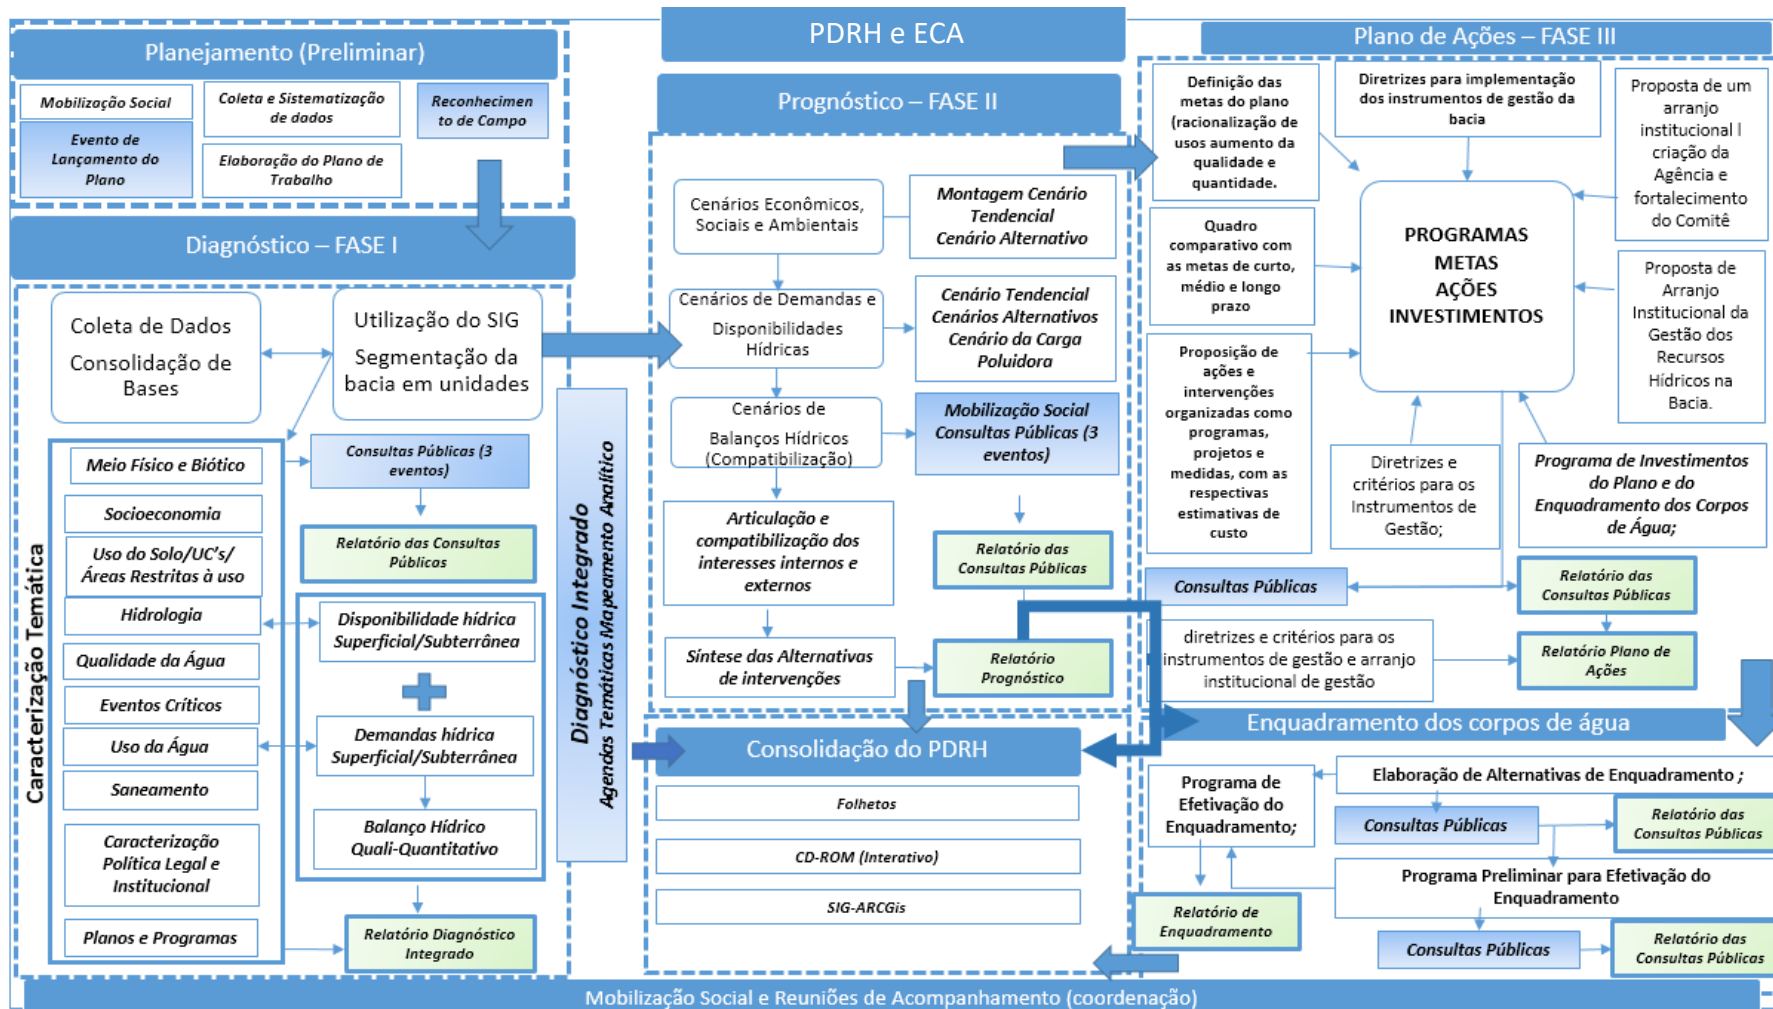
PDRH e ECA

Planejamento (Preliminar)

Mobilização Social

Evento de Lançamento do Plano

Coleta e Sistematização de dados

Elaboração do Plano de Trabalho

Reconhecimento de Campo

Diagnóstico – FASE I

Coleta de Dados Consolidação de Bases

Utilização do SIG Segmentação da bacia em unidades

Caracterização Temática

Meio Físico e Biótico

Socioeconomia

Uso do Solo/UC's/ Áreas Restritas à uso

Hidrologia

Qualidade da Água

Eventos Críticos

Uso da Água

Saneamento

Caracterização Política Legal e Institucional

Planos e Programas

Consultas Públicas (3 eventos)

Relatório das Consultas Públicas

Disponibilidade hídrica Superficial/Subterrânea

Demandas hídrica Superficial/Subterrânea

Balanço Hídrico Quali-Quantitativo

Relatório Diagnóstico Integrado

Diagnóstico Integrado
Agendas Temáticas Mapeamento Analítico

Prognóstico – FASE II

Cenários Econômicos, Sociais e Ambientais

Montagem Cenário Tendencial Cenário Alternativo

Cenários de Demandas e Disponibilidades Hídricas

Cenário Tendencial Cenários Alternativos Cenário da Carga Poluidora

Cenários de Balanços Hídricos (Compatibilização)

Mobilização Social Consultas Públicas (3 eventos)

Articulação e compatibilização dos interesses internos e externos

Relatório das Consultas Públicas

Síntese das Alternativas de intervenções

Relatório Prognóstico

Consolidação do PDRH

Folhetos

CD-ROM (Interativo)

SIG-ARCGis

Plano de Ações – FASE III

Definição das metas do plano (racionalização de usos aumento da qualidade e quantidade.

Diretrizes para implementação dos instrumentos de gestão da bacia

Proposta de um arranjo institucional l criação da Agência e fortalecimento do Comitê

Quadro comparativo com as metas de curto, médio e longo prazo

PROGRAMAS METAS AÇÕES INVESTIMENTOS

Proposta de Arranjo Institucional da Gestão dos Recursos Hídricos na Bacia.

Proposição de ações e intervenções organizadas como programas, projetos e medidas, com as respectivas estimativas de custo

Diretrizes e critérios para os Instrumentos de Gestão;

Programa de Investimentos do Plano e do Enquadramento dos Corpos de Água;

Consultas Públicas

Relatório das Consultas Públicas

diretrizes e critérios para os instrumentos de gestão e arranjo institucional de gestão

Relatório Plano de Ações

Enquadramento dos corpos de água

Programa de Efetivação do Enquadramento;

Elaboração de Alternativas de Enquadramento ;

Consultas Públicas

Relatório das Consultas Públicas

Programa Preliminar para Efetivação do Enquadramento

Relatório de Enquadramento

Consultas Públicas

Relatório das Consultas Públicas

Mobilização Social e Reuniões de Acompanhamento (coordenação)